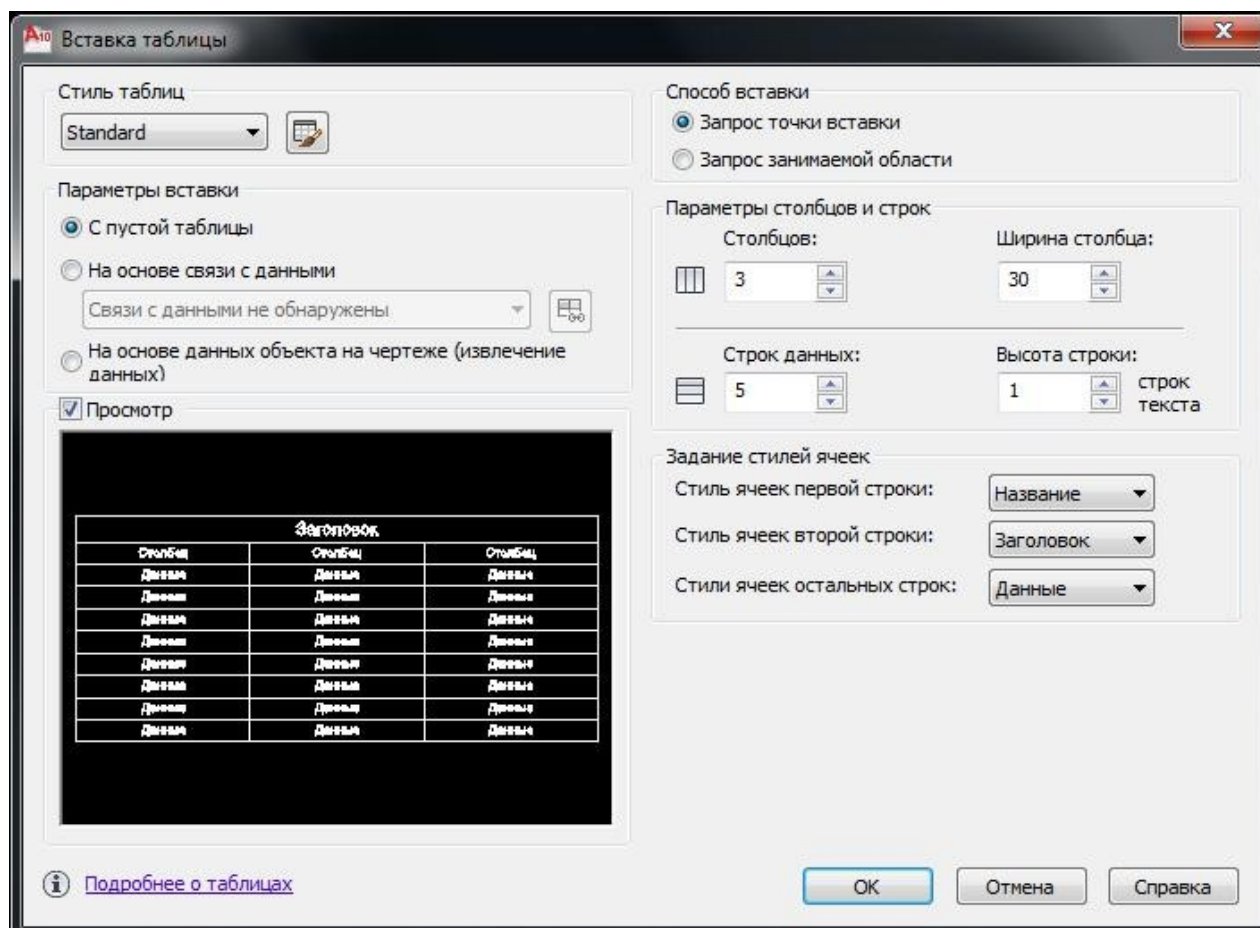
Вставка таблицы

Стиль таблиц
Standard

Параметры вставки
С пустой таблицы
На основе связи с данными
Связи с данными не обнаружены
На основе данных объекта на чертеже (извлечение данных)

Просмотр

| Заголовок | | |
|---|---|---|
| Столбец | Столбец | Столбец |
| Данные | Данные | Данные |
| Данные | Данные | Данные |
| Данные | Данные | Данные |
| Данные | Данные | Данные |
| Данные | Данные | Данные |
| Данные | Данные | Данные |
| Данные | Данные | Данные |
| Данные | Данные | Данные |

Способ вставки
Запрос точки вставки
Запрос занимаемой области

Параметры столбцов и строк
Столбцов:
3
Ширина столбца:
30
Строк данных:
5
Высота строки:
1
строк текста

Задание стилей ячеек
Стиль ячеек первой строки: Название
Стиль ячеек второй строки: Заголовок
Стили ячеек остальных строк: Данные

Подробнее о таблицах

OK
Отмена
Справка